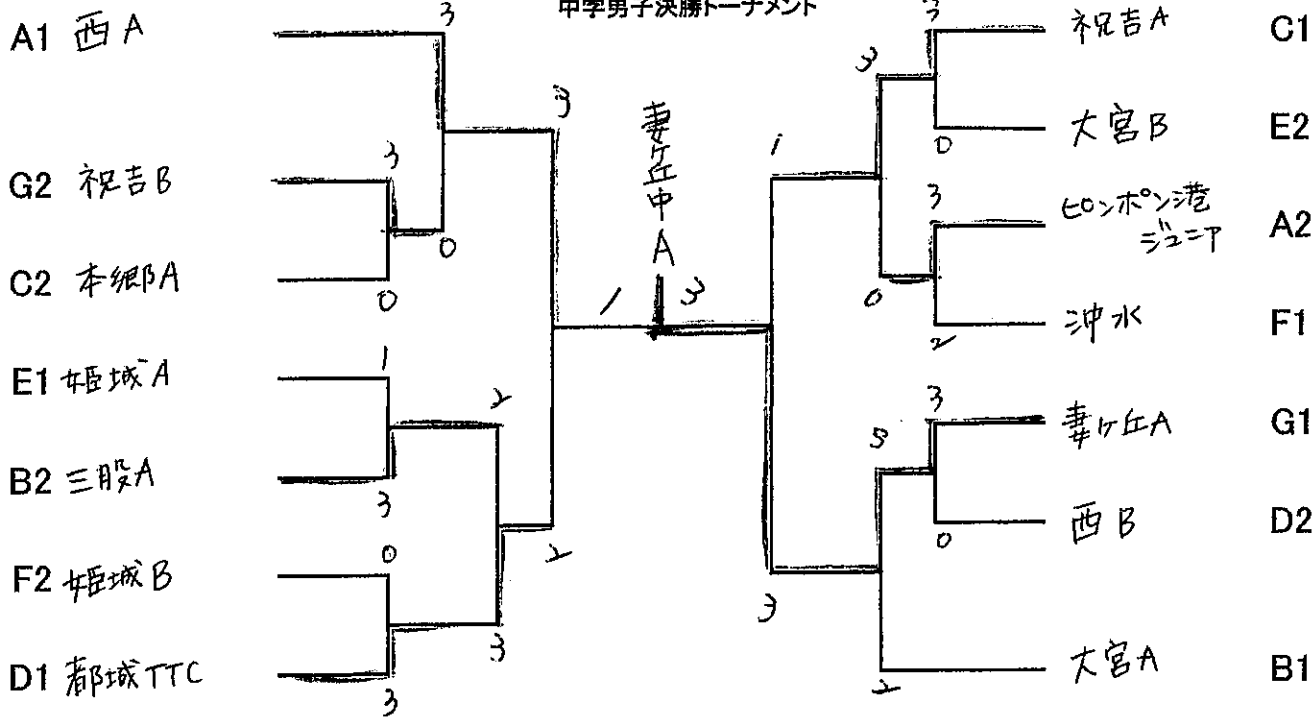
中学男子決勝トーナメント

A1 西A
G2 祝吉B
C2 本郷A
E1 姫城A
B2 三股A
F2 姫城B
D1 都城TTC

3
3
0
0
3
1
3
2
0
2
3
3

妻ケ丘中A
1 3

祝吉A C1
大宮B E2
ピンポン港ジュニア A2
沖水 F1
妻ケ丘A G1
西B D2
大宮A B1

3
3
0
1
3
0
2
3
3
0
3
2